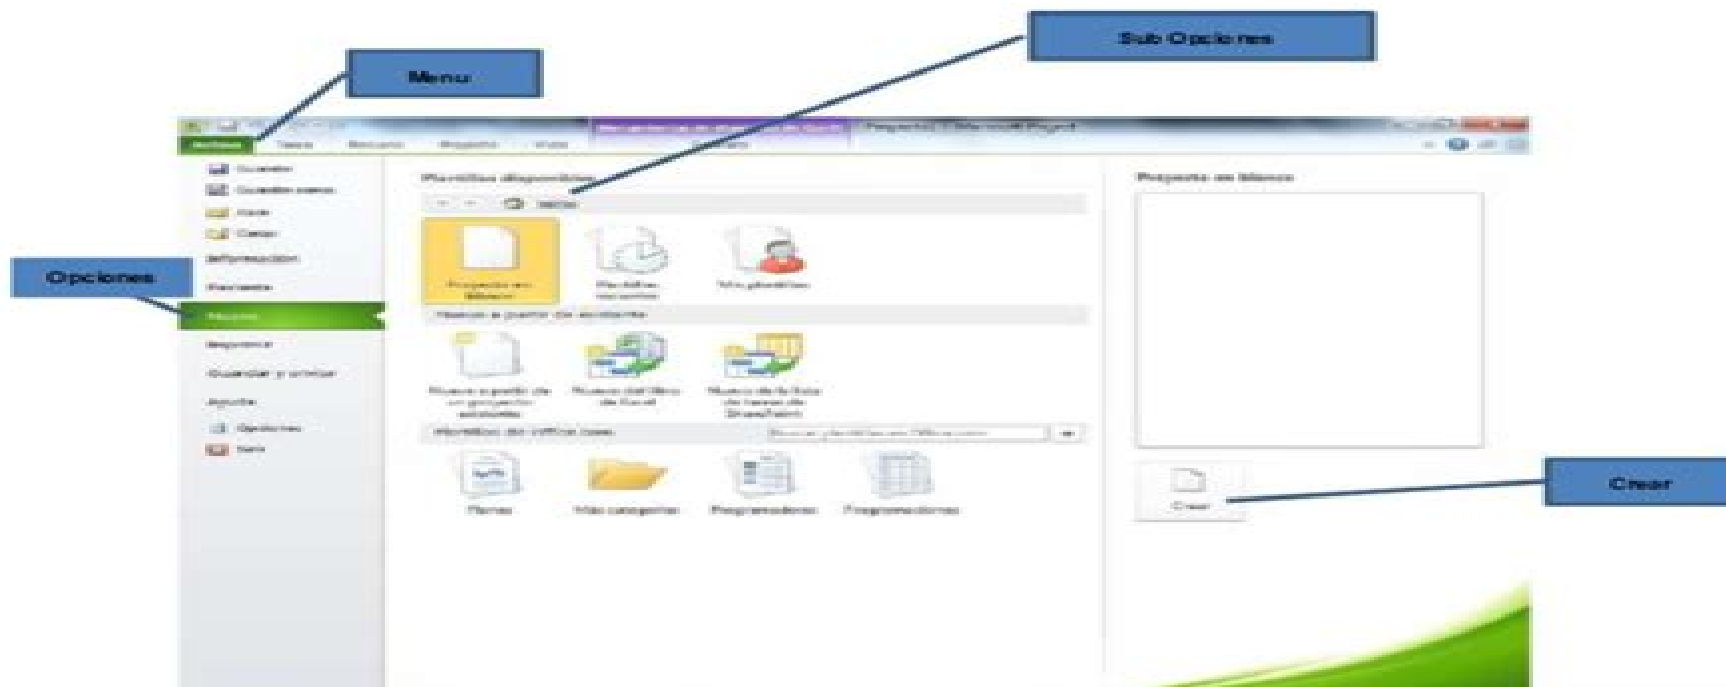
Sub Opciones

Menu

Opciones

Crear

Archivo Tarea Recurso Proyecto Vista

Proyecto1 - Microsoft Project

Guardar
Guardar como
Abrir
Cerrar
Información
Reciente
Nuevo
Imprimir
Guardar y enviar
Ayuda
Opciones
Salir

Plantillas disponibles

Inicio

Proyecto en blanco

Plantillas recientes

Mis plantillas

Nuevo a partir de existente

Nuevo a partir de un proyecto existente

Nuevo del libro de Excel

Nuevo de la lista de SharePoint

Plantillas de Office.com

Buscar plantillas en Office.com

Planes

Más categorías

Programadores

Programaciones

Proyecto en blanco

Crear